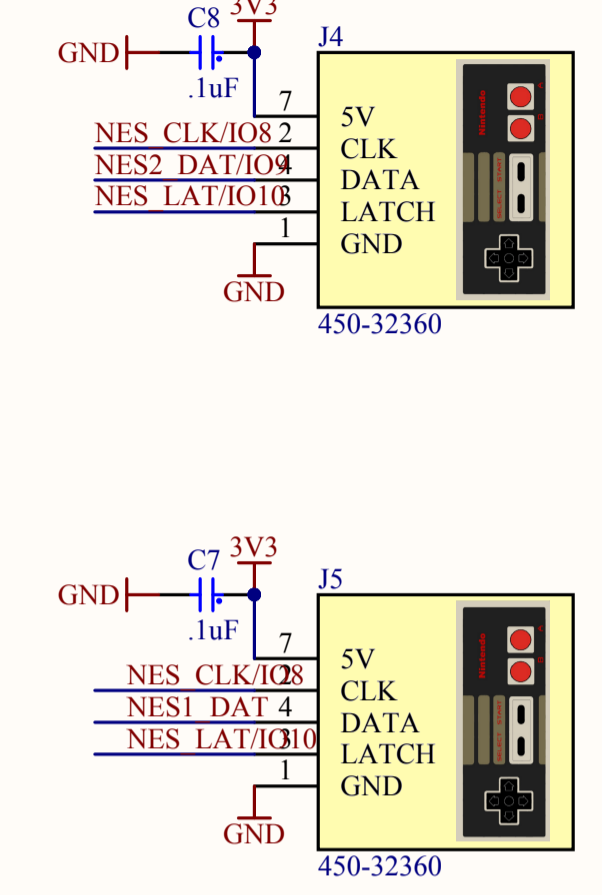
C8
3V3
J4
GND
.1uF
7
5V
NES_CLK/IO8
2
CLK
NES2_DAT/IO9
4
DATA
NES_LAT/IO10
3
LATCH
1
GND
GND
450-32360
Nintendo
A
B
SELECT
START

C7
3V3
J5
GND
.1uF
7
5V
NES_CLK/IO2
2
CLK
NES1_DAT
4
DATA
NES_LAT/IO3
3
LATCH
10
1
GND
GND
450-32360
Nintendo
A
B
SELECT
START